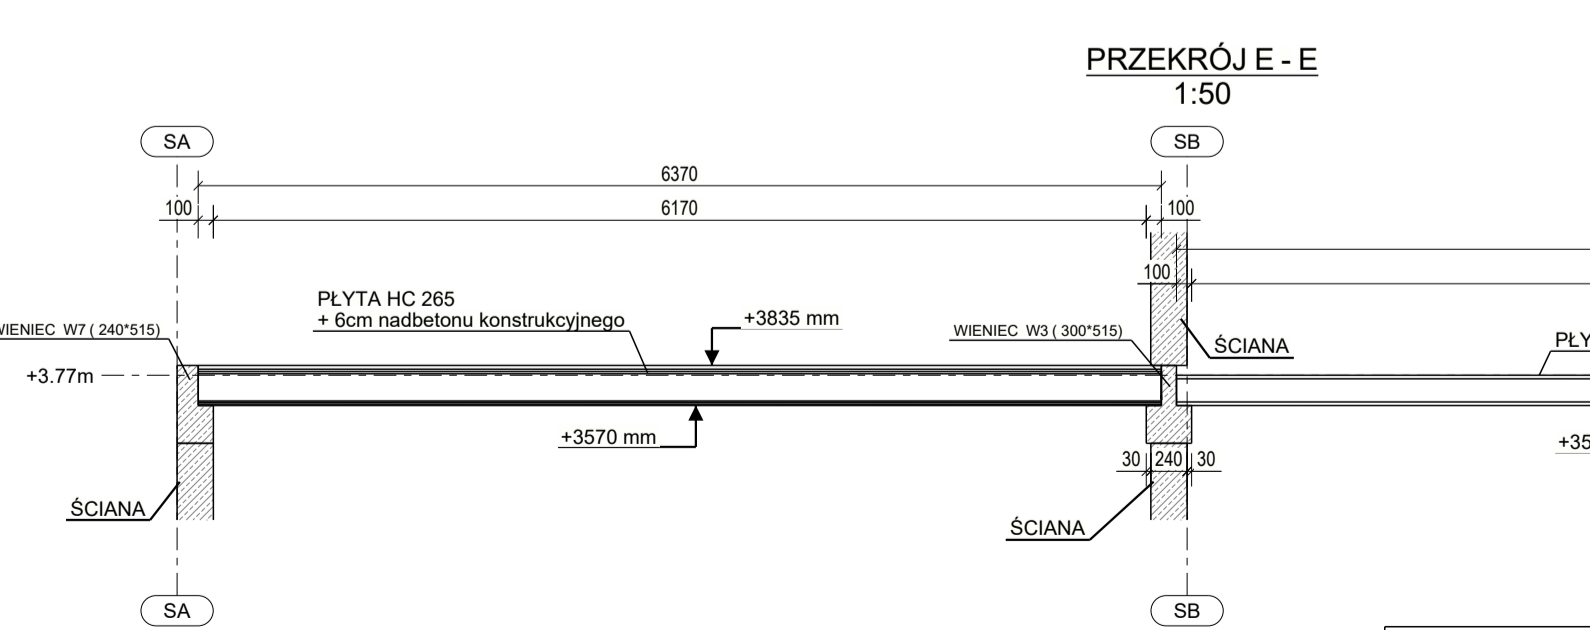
PRZEKRÓJ E - E
1:50

SA
SB
6370
100
6170
100
100
PŁYTA HC 265
+ 6cm nadbetonu konstrukcyjnego
+3835 mm
IENIEC W7 ( 240*515)
WIENIEC W3 ( 300*515)
ŚCIANA
PŁY
+3.77m
+3570 mm
+35
30
240
30
ŚCIANA
ŚCIANA
SA
SB